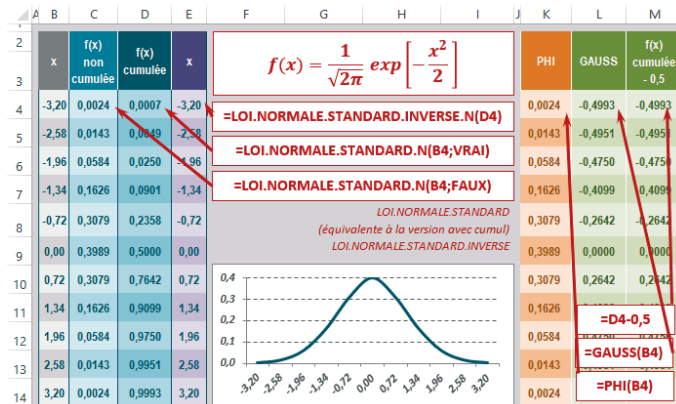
| | A | B | C | D | E | F | G | H | I | J | K | L | M |
|---|---|---|---|---|---|---|---|---|---|---|---|---|---|
| 2 | | x | f(x) non cumulée | f(x) cumulée | x | | | | | | PHI | GAUSS | f(x) cumulée - 0,5 |
| 4 | | -3,20 | 0,0024 | 0,0007 | -3,20 | | | | | | 0,0024 | -0,4993 | -0,4993 |
| 5 | | -2,58 | 0,0143 | 0,0049 | -2,58 | | | | | | 0,0143 | -0,4951 | -0,4951 |
| 6 | | -1,96 | 0,0584 | 0,0250 | -1,96 | | | | | | 0,0584 | -0,4750 | -0,4750 |
| 7 | | -1,34 | 0,1626 | 0,0901 | -1,34 | | | | | | 0,1626 | -0,4099 | -0,4099 |
| 8 | | -0,72 | 0,3079 | 0,2358 | -0,72 | | | | | | 0,3079 | -0,2642 | -0,2642 |
| 9 | | 0,00 | 0,3989 | 0,5000 | 0,00 | | | | | | 0,3989 | 0,0000 | 0,0000 |
| 10 | | 0,72 | 0,3079 | 0,7642 | 0,72 | | | | | | 0,3079 | 0,2642 | 0,2642 |
| 11 | | 1,34 | 0,1626 | 0,9099 | 1,34 | | | | | | 0,1626 | | |
| 12 | | 1,96 | 0,0584 | 0,9750 | 1,96 | | | | | | 0,0584 | | |
| 13 | | 2,58 | 0,0143 | 0,9951 | 2,58 | | | | | | 0,0143 | | |
| 14 | | 3,20 | 0,0024 | 0,9993 | 3,20 | | | | | | 0,0024 | | |

$f(x) = \frac{1}{\sqrt{2\pi}} exp\left[-\frac{x^2}{2}\right]$

=LOI.NORMALE.STANDARD.INVERSE.N(D4)

=LOI.NORMALE.STANDARD.N(B4;VRAI)

=LOI.NORMALE.STANDARD.N(B4;FAUX)

LOI.NORMALE.STANDARD
(équivalente à la version avec cumul)
LOI.NORMALE.STANDARD.INVERSE

0,4
0,3
0,3
0,2
0,2
0,1
0,1
0,0

-3,20 -2,58 -1,96 -1,34 -0,72 0,00 0,72 1,34 1,96 2,58 3,20

=D4-0,5

=GAUSS(B4)

=PHI(B4)